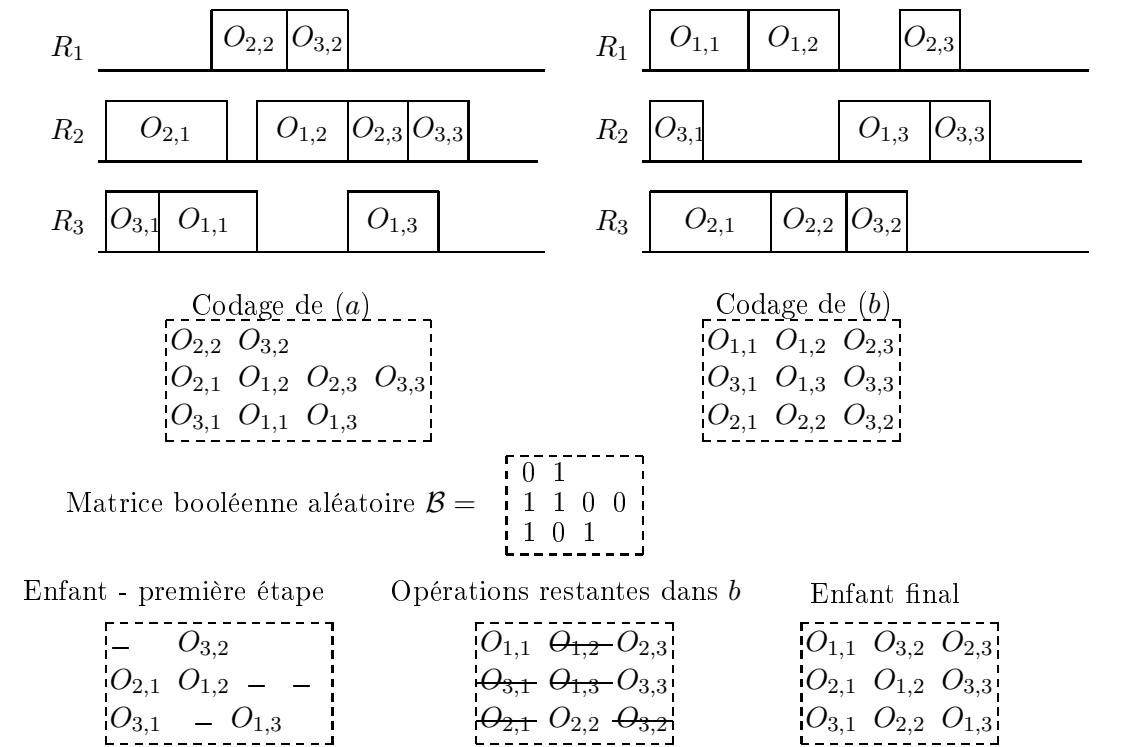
$R_1$ $O_{2,2}$ $O_{3,2}$

$R_2$ $O_{2,1}$ $O_{1,2}$ $O_{2,3}$ $O_{3,3}$

$R_3$ $O_{3,1}$ $O_{1,1}$ $O_{1,3}$

$R_1$ $O_{1,1}$ $O_{1,2}$ $O_{2,3}$

$R_2$ $O_{3,1}$ $O_{1,3}$ $O_{3,3}$

$R_3$ $O_{2,1}$ $O_{2,2}$ $O_{3,2}$

Codage de $(a)$

$O_{2,2}$ $O_{3,2}$
$O_{2,1}$ $O_{1,2}$ $O_{2,3}$ $O_{3,3}$
$O_{3,1}$ $O_{1,1}$ $O_{1,3}$

Codage de $(b)$

$O_{1,1}$ $O_{1,2}$ $O_{2,3}$
$O_{3,1}$ $O_{1,3}$ $O_{3,3}$
$O_{2,1}$ $O_{2,2}$ $O_{3,2}$

Matrice booléenne aléatoire $\mathcal{B} =$
0 1
1 1 0 0
1 0 1

Enfant - première étape

– $O_{3,2}$
$O_{2,1}$ $O_{1,2}$ – –
$O_{3,1}$ – $O_{1,3}$

Opérations restantes dans $b$

$O_{1,1}$ $O_{1,2}$ $O_{2,3}$
$O_{3,1}$ $O_{1,3}$ $O_{3,3}$
$O_{2,1}$ $O_{2,2}$ $O_{3,2}$

Enfant final

$O_{1,1}$ $O_{3,2}$ $O_{2,3}$
$O_{2,1}$ $O_{1,2}$ $O_{3,3}$
$O_{3,1}$ $O_{2,2}$ $O_{1,3}$